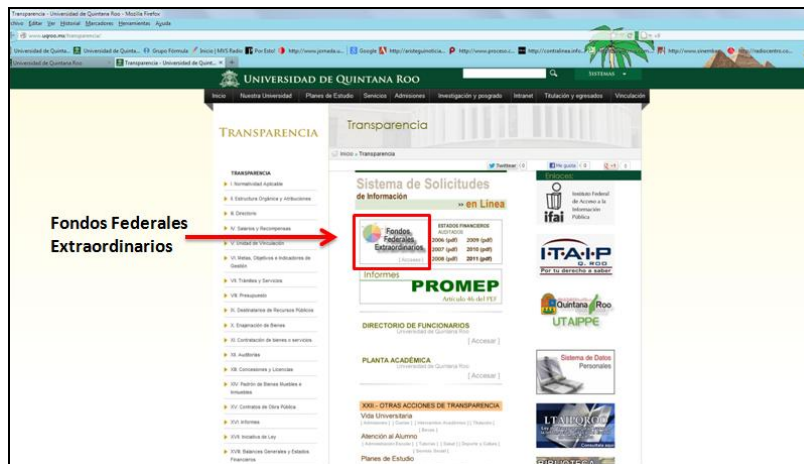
Transparencia - Universidad de Quintana Roo - Mozilla Firefox
Archivo Editar Ver Historial Marcadores Herramientas Ayuda
www.uqroo.mx/transparencia/
Universidad de Quinta... Universidad de Quinta... Grupo Fórmula Inicio | MVS Radio Por Esto! http://www.jornada.u... Google http://aristeguinoticia... http://www.proceso.c... http://contralinea.info... http://www.sinembargo... http://radiocentro.co...
Universidad de Quintana Roo | Transparencia - Universidad de Quint... +
UNIVERSIDAD DE QUINTANA ROO
SISTEMAS
Inicio | Nuestra Universidad | Planes de Estudio | Servicios | Admisiones | Investigación y posgrado | Intranet | Titulación y egresados | Vinculación
TRANSPARENCIA
Transparencia
Inicio » Transparencia
Twittear 0 | Me gusta 0 | +1 0
TRANSPARENCIA
I. Normatividad Aplicable
II. Estructura Orgánica y Atribuciones
III. Directorio
IV. Salarios y Recompensas
V. Unidad de Vinculación
VI. Metas, Objetivos e Indicadores de Gestión
VII. Trámites y Servicios
VIII. Presupuesto
IX. Destinatarios de Recursos Públicos
X. Enajenación de Bienes
XI. Contratación de bienes o servicios
XII. Auditorías
XIII. Concesiones y Licencias
XIV. Padrón de Bienes Muebles e Inmuebles
XV. Contratos de Obra Pública
XVI. Informes
XVII. Iniciativa de Ley
XVIII. Balances Generales y Estados Financieros
Sistema de Solicitudes de Información
» en Línea
Fondos Federales Extraordinarios
[ Accesar ]
ESTADOS FINANCIEROS AUDITADOS
2006 (pdf) 2009 (pdf)
2007 (pdf) 2010 (pdf)
2008 (pdf) 2011 (pdf)
Informes
PROMEP
Artículo 46 del PEF
DIRECTORIO DE FUNCIONARIOS
Universidad de Quintana Roo
[ Accesar ]
PLANTA ACADÉMICA
Universidad de Quintana Roo
[ Accesar ]
XXII - OTRAS ACCIONES DE TRANSPARENCIA
Vida Universitaria
Atención al Alumno
Planes de Estudio
Enlaces
ifai Instituto Federal de Acceso a la Información Pública
I·T·A·I·P Por tu derecho a saber
Quintana Roo UTAIPPE
Sistema de Datos Personales
Fondos Federales Extraordinarios